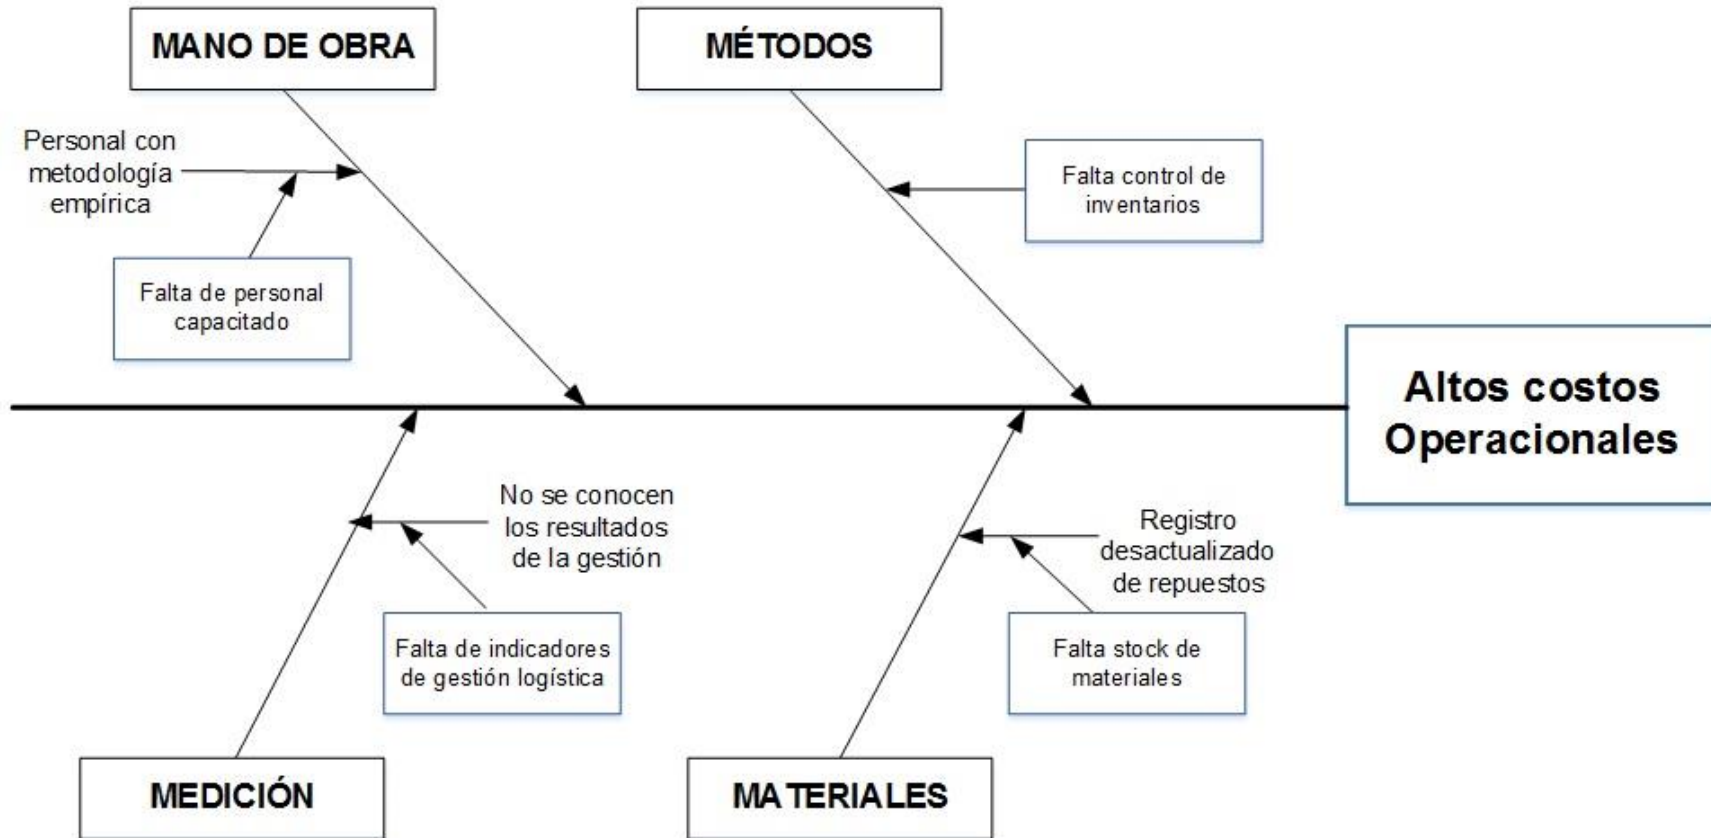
MANO DE OBRA

MÉTODOS

Personal con metodología empírica

Falta de personal capacitado

Falta control de inventarios

Altos costos Operacionales

No se conocen los resultados de la gestión

Falta de indicadores de gestión logística

Registro desactualizado de repuestos

Falta stock de materiales

MEDICIÓN

MATERIALES